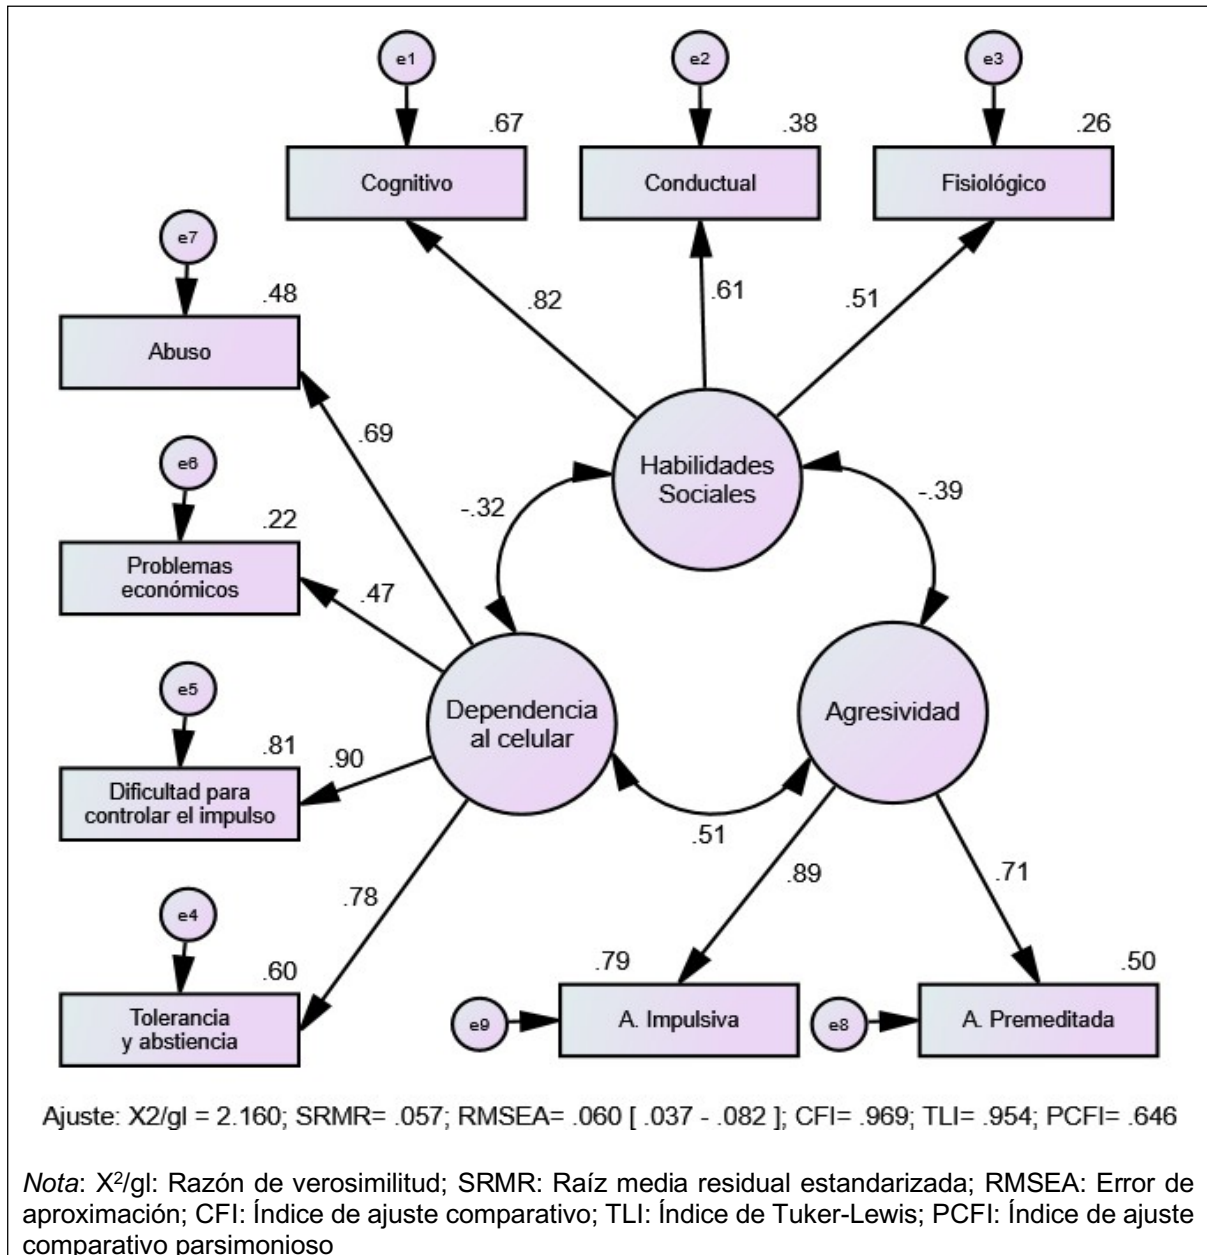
e1
.67
Cognitivo

e2
.38
Conductual

e3
.26
Fisiológico

e7
.48
Abuso

.82
.61
.51

.69

e6
.22
Problemas económicos

-.32
Habilidades Sociales
-.39

.47

e5
.81
Dificultad para controlar el impulso
.90

Dependencia al celular

Agresividad

.51

e4
.78
.60
Tolerancia y abstiencia

.89
.71

.79
.50

e9
A. Impulsiva
e8
A. Premeditada

Ajuste: X2/gl = 2.160; SRMR= .057; RMSEA= .060 [ .037 - .082 ]; CFI= .969; TLI= .954; PCFI= .646

*Nota*: X$^2$/gl: Razón de verosimilitud; SRMR: Raíz media residual estandarizada; RMSEA: Error de aproximación; CFI: Índice de ajuste comparativo; TLI: Índice de Tuker-Lewis; PCFI: Índice de ajuste comparativo parsimonioso